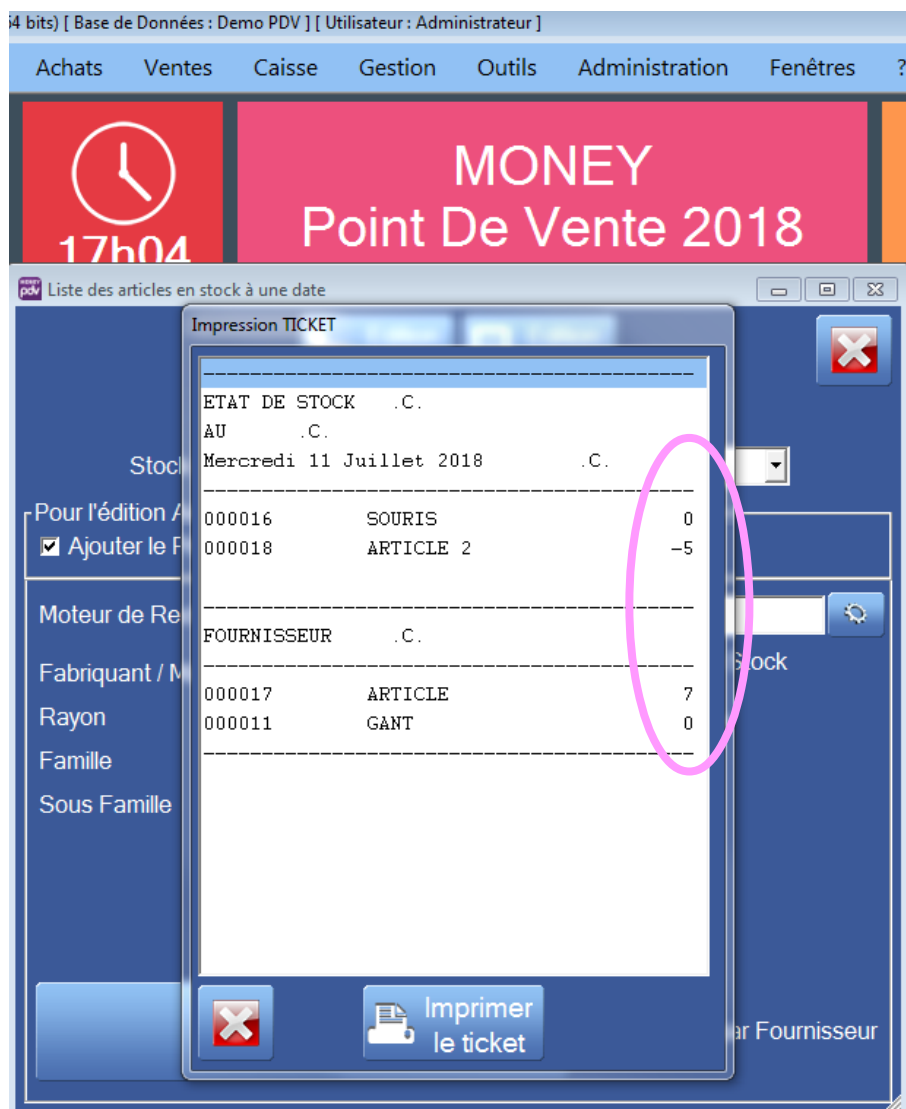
64 bits) [ Base de Données : Demo PDV ] [ Utilisateur : Administrateur ]

Achats Ventes Caisse Gestion Outils Administration Fenêtres ?

17h04

MONEY
Point De Vente 2018

Liste des articles en stock à une date

Impression TICKET

------------------------------------------
ETAT DE STOCK .C.
AU .C.
Mercredi 11 Juillet 2018 .C.
------------------------------------------
000016 SOURIS 0
000018 ARTICLE 2 -5

------------------------------------------
FOURNISSEUR .C.
------------------------------------------
000017 ARTICLE 7
000011 GANT 0
------------------------------------------

Imprimer le ticket

Stock

Pour l'édition A

Ajouter le F

Moteur de Re

Fabriquant / M

Rayon

Famille

Sous Famille

Stock

ar Fournisseur